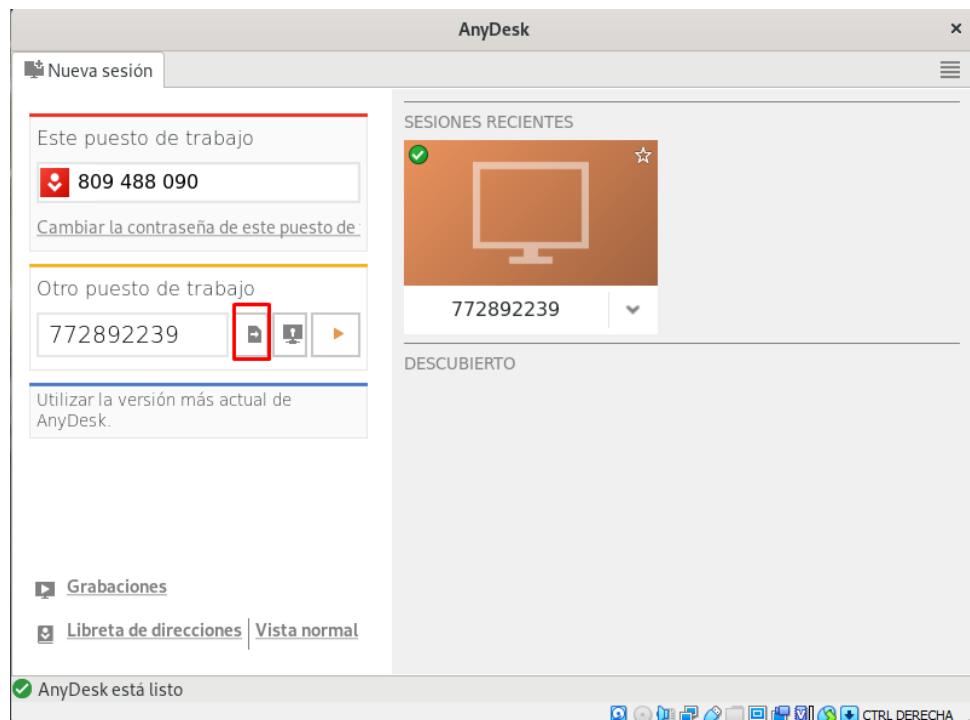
AnyDesk ×

Nueva sesión

Este puesto de trabajo

809 488 090

Cambiar la contraseña de este puesto de

Otro puesto de trabajo

772892239

Utilizar la versión más actual de AnyDesk.

Grabaciones

Libreta de direcciones | Vista normal

SESIONES RECIENTES

772892239

DESCUBIERTO

AnyDesk está listo

CTRL DERECHA